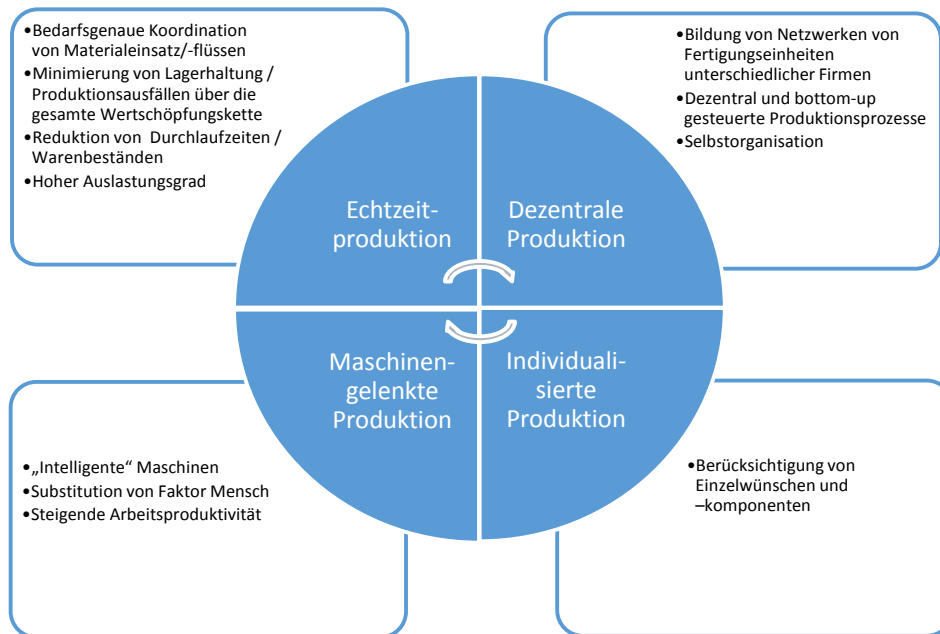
•Bedarfsgenaue Koordination von Materialeinsatz/-flüssen
•Minimierung von Lagerhaltung / Produktionsausfällen über die gesamte Wertschöpfungskette
•Reduktion von Durchlaufzeiten / Warenbeständen
•Hoher Auslastungsgrad

•Bildung von Netzwerken von Fertigungseinheiten unterschiedlicher Firmen
•Dezentral und bottom-up gesteuerte Produktionsprozesse
•Selbstorganisation

Echtzeitproduktion

Dezentrale Produktion

Maschinengelenkte Produktion

Individualisierte Produktion

•„Intelligente“ Maschinen
•Substitution von Faktor Mensch
•Steigende Arbeitsproduktivität

•Berücksichtigung von Einzelwünschen und –komponenten